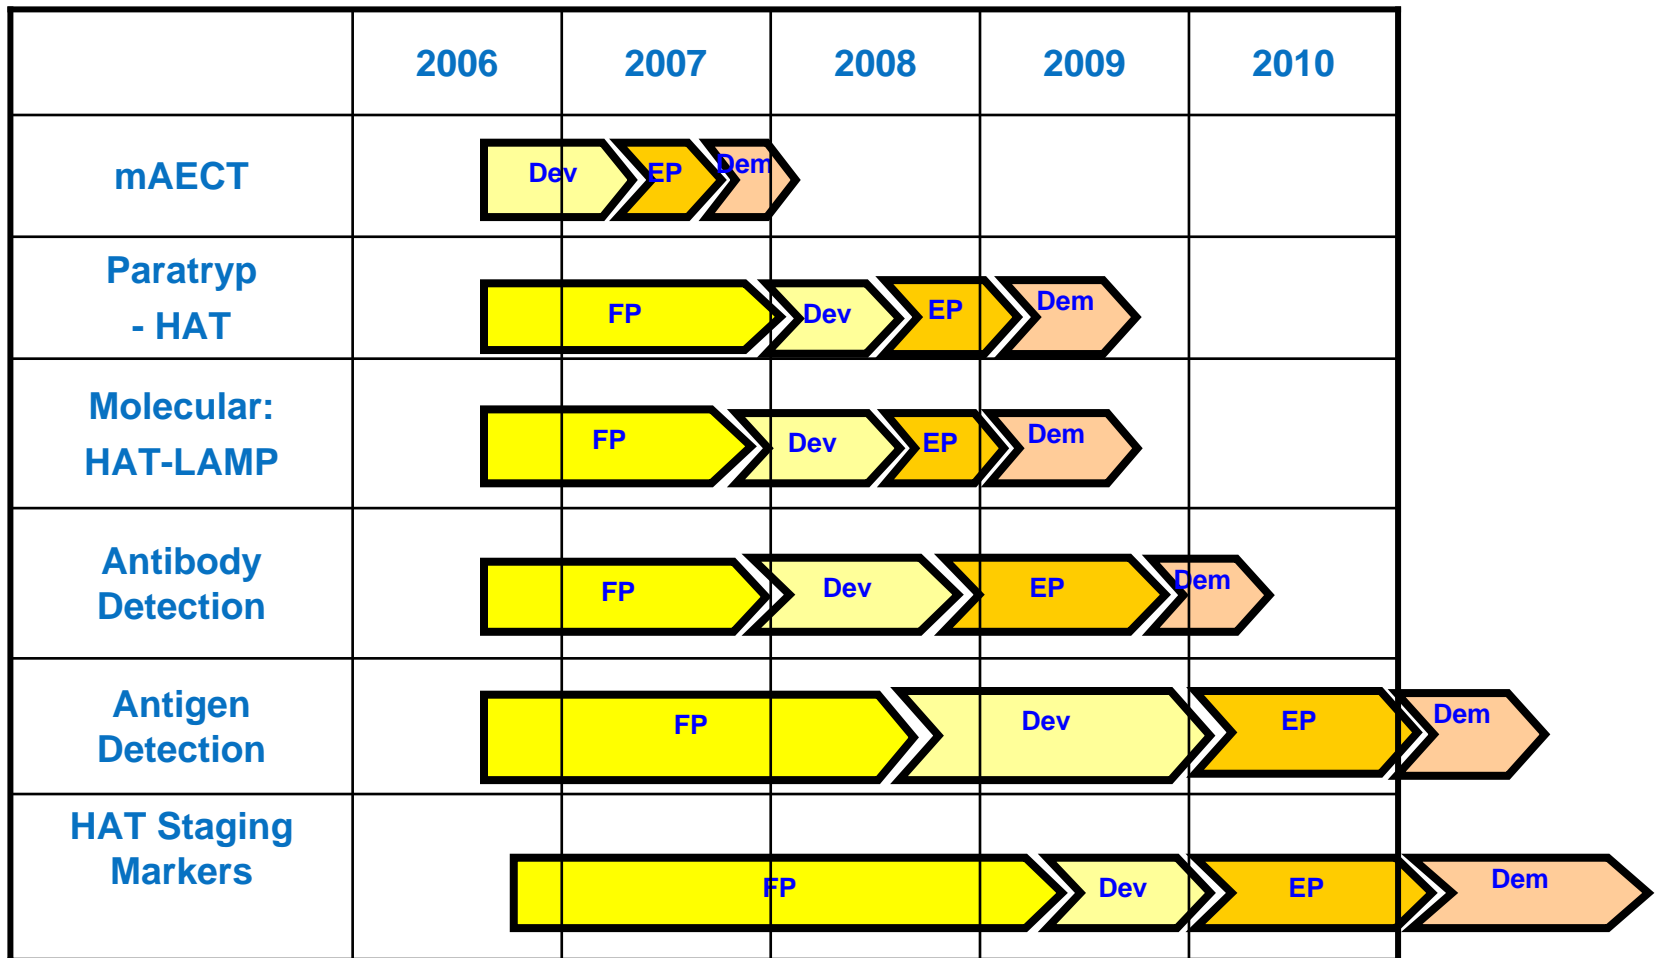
| | 2006 | 2007 | 2008 | 2009 | 2010 |
|---|---|---|---|---|---|
| mAECT | Dev EP Dem | | | | |
| Paratryp - HAT | FP Dev EP Dem | | | | |
| Molecular: HAT-LAMP | FP Dev EP Dem | | | | |
| Antibody Detection | FP Dev EP Dem | | | | |
| Antigen Detection | FP Dev EP Dem | | | | |
| HAT Staging Markers | FP Dev EP Dem | | | | |